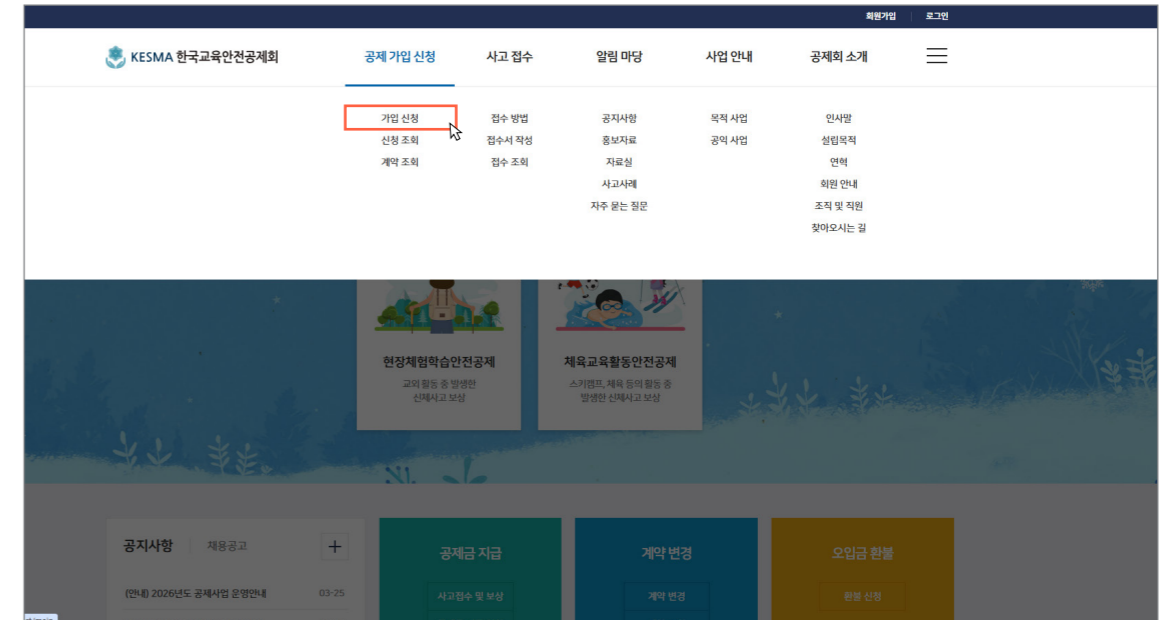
회원가입 | 로그인

KESMA 한국교육안전공제회

공제 가입 신청
사고 접수
알림 마당
사업 안내
공제회 소개

가입 신청
신청 조회
계약 조회

접수 방법
접수서 작성
접수 조회

공지사항
홍보자료
자료실
사고사례
자주 묻는 질문

목적 사업
공익 사업

인사말
설립목적
연혁
회원 안내
조직 및 직원
찾아오시는 길

현장체험학습안전공제
교외 활동 중 발생한
신체사고 보상

체육교육활동안전공제
스키캠프, 체육 등의 활동 중
발생한 신체사고 보상

공지사항 | 채용공고 +

(안내) 2026년도 공제사업 운영안내 03-25

공제금 지급
사고접수 및 보상

계약 변경
계약 변경

오입금 환불
환불 신청